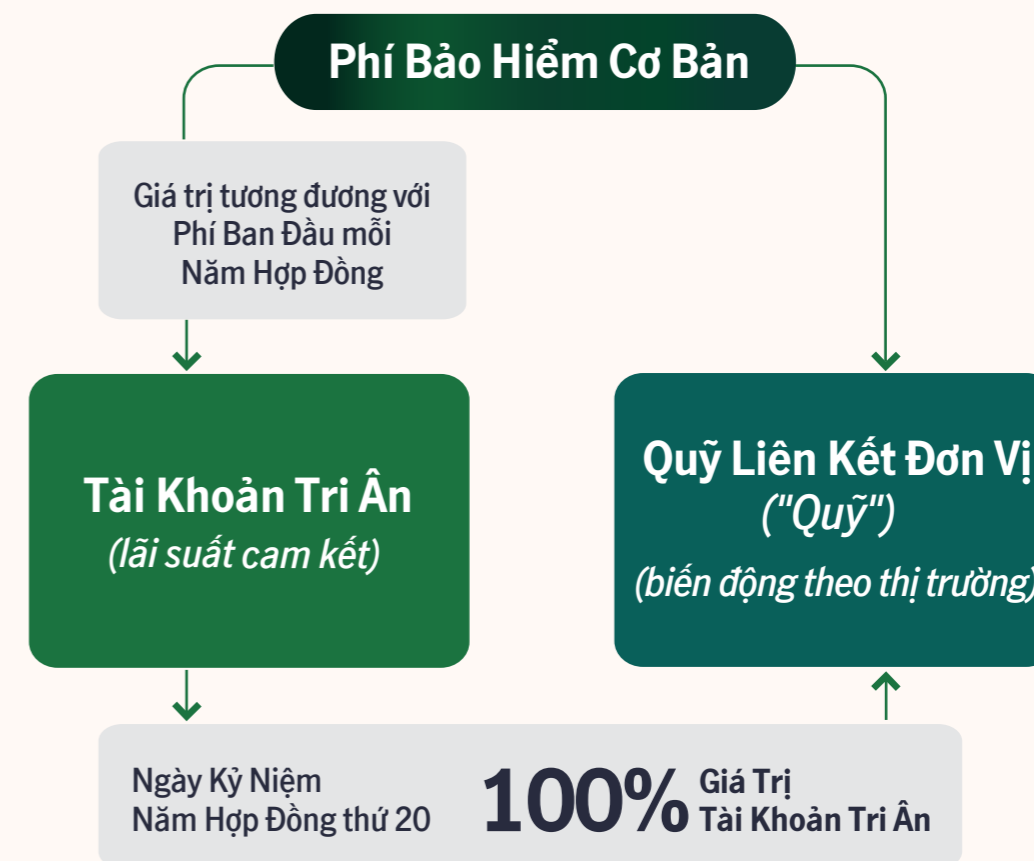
Phí Bảo Hiểm Cơ Bản

Giá trị tương đương với Phí Ban Đầu mỗi Năm Hợp Đồng

Tài Khoản Tri Ân
(lãi suất cam kết)

Quỹ Liên Kết Đơn Vị
("Quỹ")
(biến động theo thị trường)

Ngày Kỷ Niệm Năm Hợp Đồng thứ 20

100% Giá Trị Tài Khoản Tri Ân